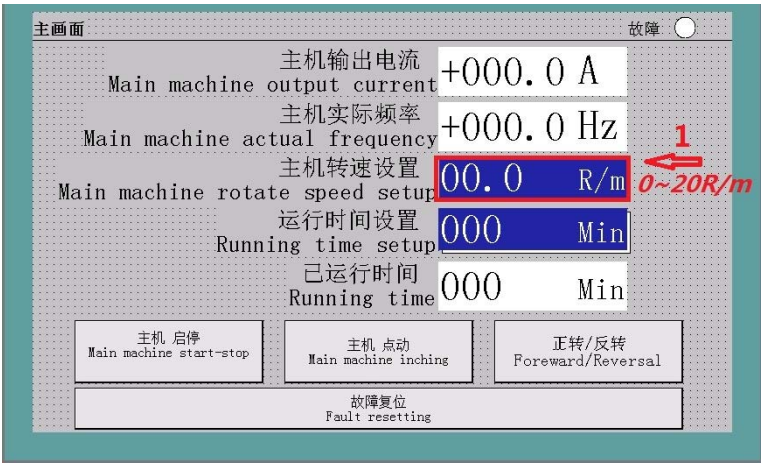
主画面

故障

主机输出电流
Main machine output current
+000.0 A

主机实际频率
Main machine actual frequency
+000.0 Hz

主机转速设置
Main machine rotate speed setup
00.0 R/m

1
0~20R/m

运行时间设置
Running time setup
000 Min

已运行时间
Running time
000 Min

主机 启停
Main machine start-stop

主机 点动
Main machine inching

正转/反转
Foreward/Reversal

故障复位
Fault resetting